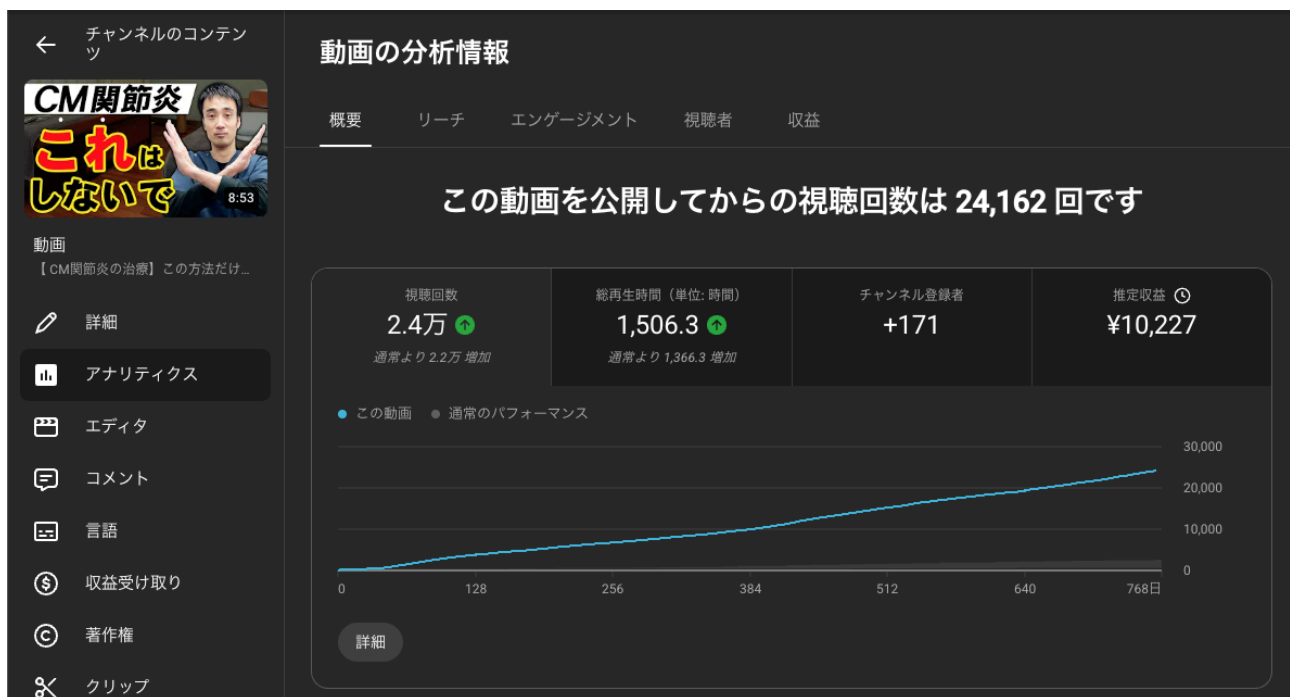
チャンネルのコンテンツ

CM関節炎
これはしないで
8:53

動画
【CM関節炎の治療】この方法だけ...

詳細
アナリティクス
エディタ
コメント
言語
収益受け取り
著作権
クリップ

動画の分析情報

概要　リーチ　エンゲージメント　視聴者　収益

この動画を公開してからの視聴回数は 24,162 回です

| 視聴回数 | 総再生時間（単位: 時間） | チャンネル登録者 | 推定収益 |
|---|---|---|---|
| 2.4万 | 1,506.3 | +171 | ¥10,227 |
| 通常より 2.2万 増加 | 通常より 1,366.3 増加 | | |

● この動画　● 通常のパフォーマンス

30,000
20,000
10,000
0

0　128　256　384　512　640　768日

詳細